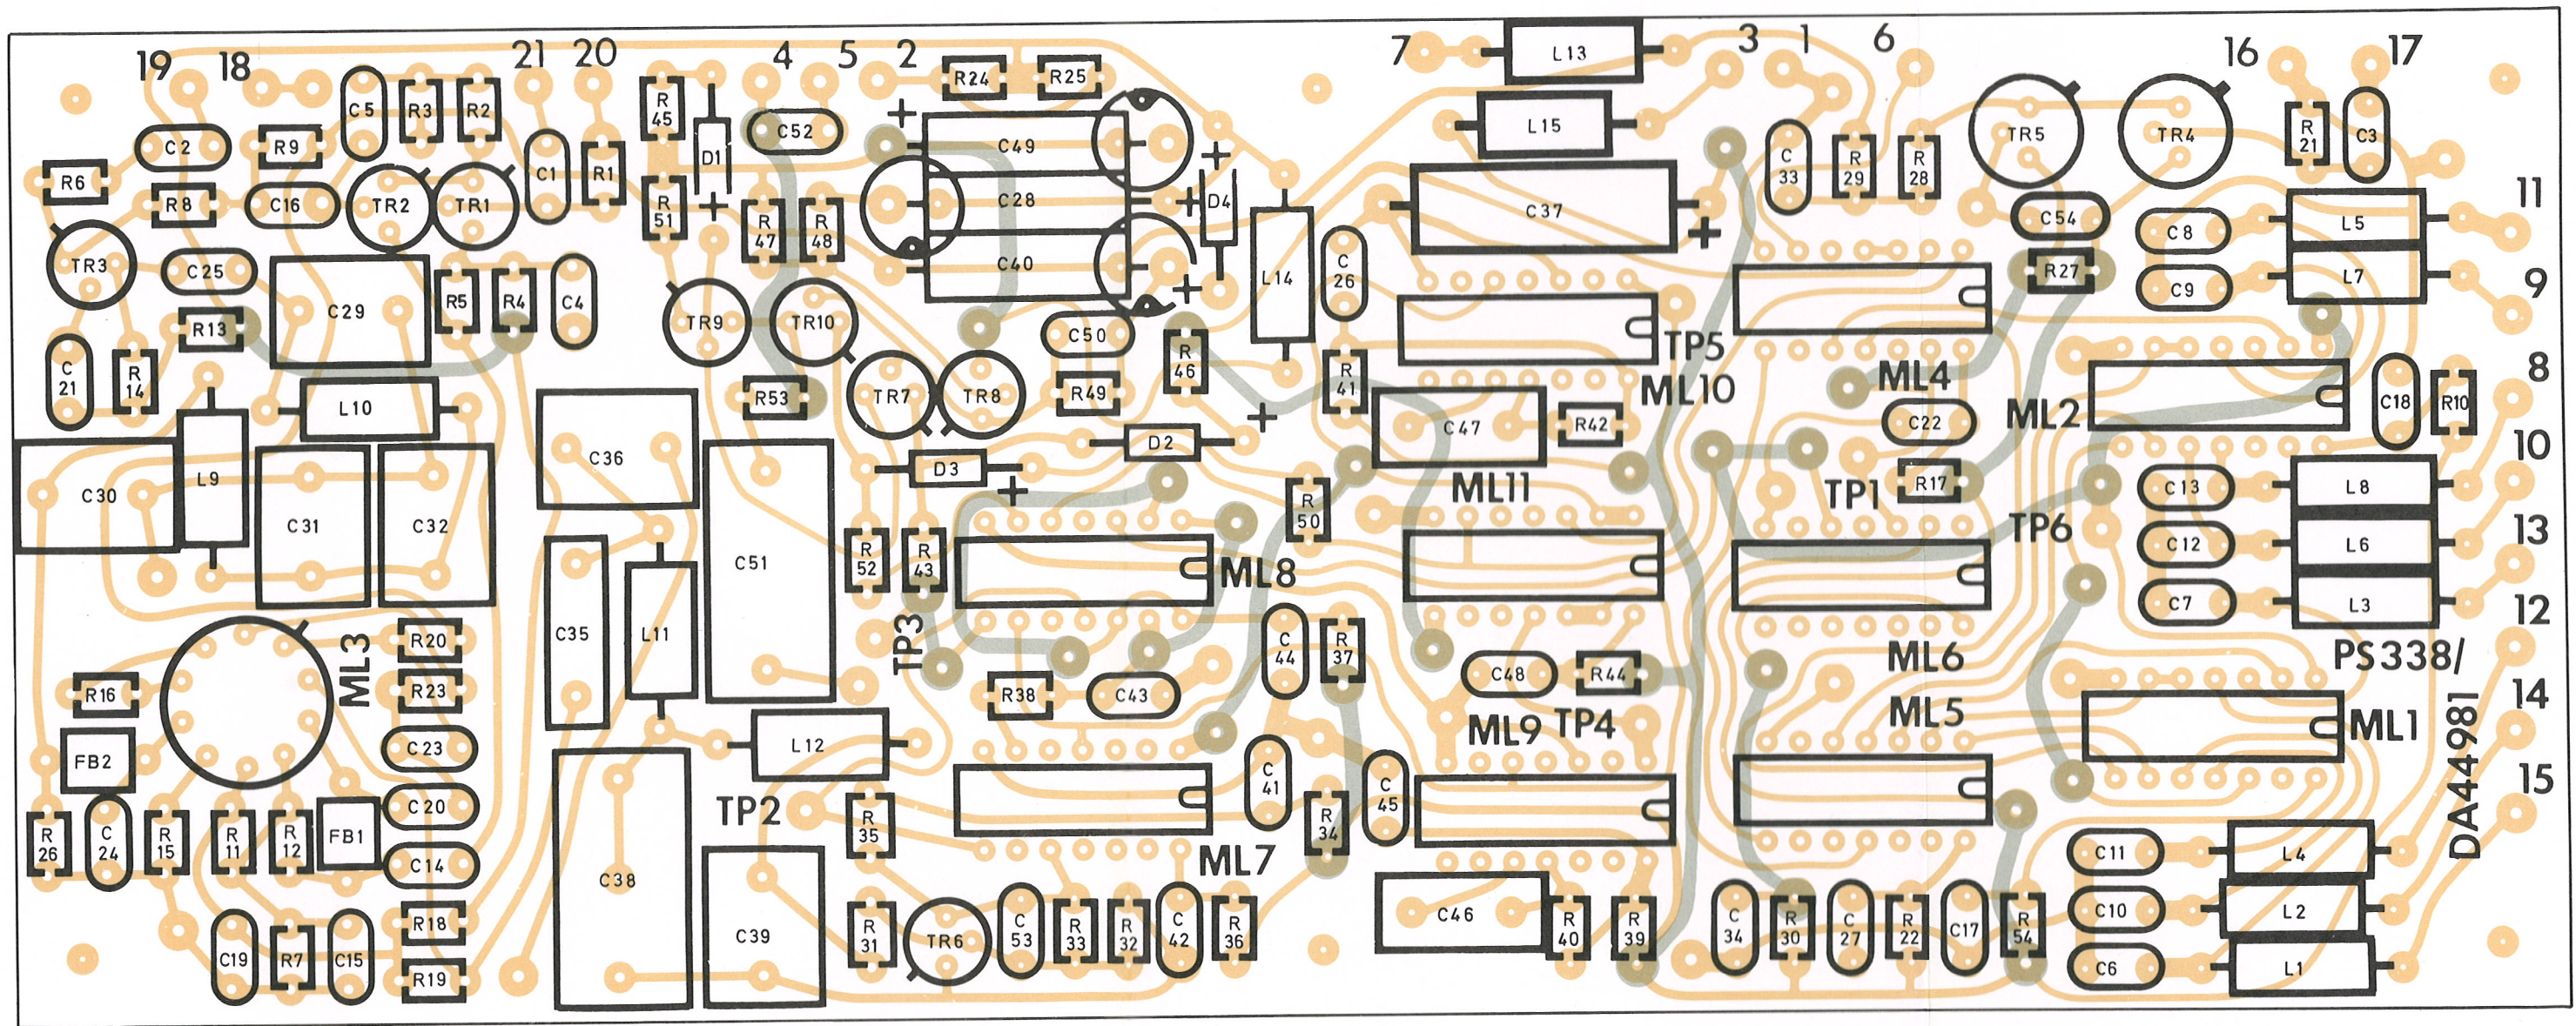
19 18 21 20 4 5 2 7 3 1 6 16 17

R6 C2 R9 C5 R3 R2 C1 R1 R45 D1 C52 R24 R25 L13 L15 C33 R29 R28 TR5 TR4 R21 C3

R8 C16 TR2 TR1 R51 R47 R48 C49 C28 C40 D4 C37 C54 C8 L5 11

TR3 C25 C29 R5 R4 C4 TR9 TR10 L14 C26 R27 C9 L7 9

R13 C50 R46 TP5 ML10 ML4 ML2 8

C21 R14 L10 R53 TR7 TR8 R49 R41 C47 R42 C22 C18 R10

C30 L9 C31 C32 C36 C51 D3 D2 R50 ML11 TP1 R17 TP6 C13 L8 10

R52 R43 ML8 C12 L6 13

C35 L11 TP3 C44 R37 ML6 C7 L3 12

ML3 R20 R23 R16 R38 C43 C48 R44 PS338/ DA44981 14

FB2 C23 L12 ML9 TP4 ML5 ML1

C20 TP2 R35 C41 R34 C45 15

R26 C24 R15 R11 R12 FB1 C14 C38 ML7 C11 L4

R18 C39 R31 TR6 C53 R33 R32 C42 R36 C46 R40 R39 C34 R30 C27 R22 C17 R54 C10 L2

C19 R7 C15 R19 C6 L1